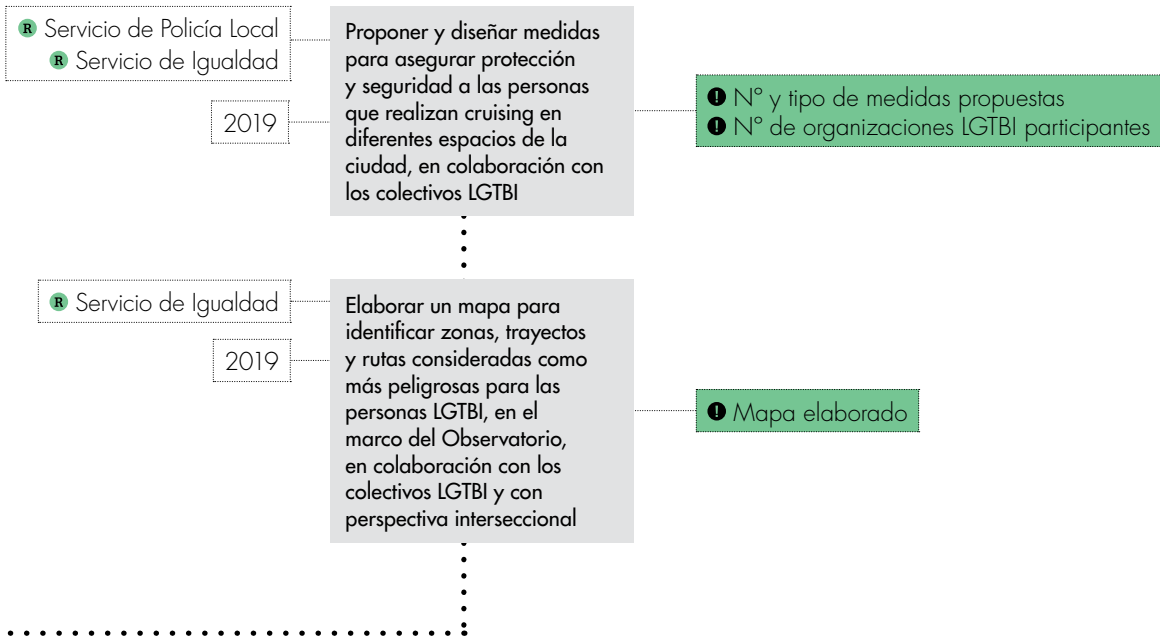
R Servicio de Policía Local
R Servicio de Igualdad

2019

Proponer y diseñar medidas para asegurar protección y seguridad a las personas que realizan cruising en diferentes espacios de la ciudad, en colaboración con los colectivos LGTBI

! Nº y tipo de medidas propuestas
! Nº de organizaciones LGTBI participantes

R Servicio de Igualdad

2019

Elaborar un mapa para identificar zonas, trayectos y rutas consideradas como más peligrosas para las personas LGTBI, en el marco del Observatorio, en colaboración con los colectivos LGTBI y con perspectiva interseccional

! Mapa elaborado